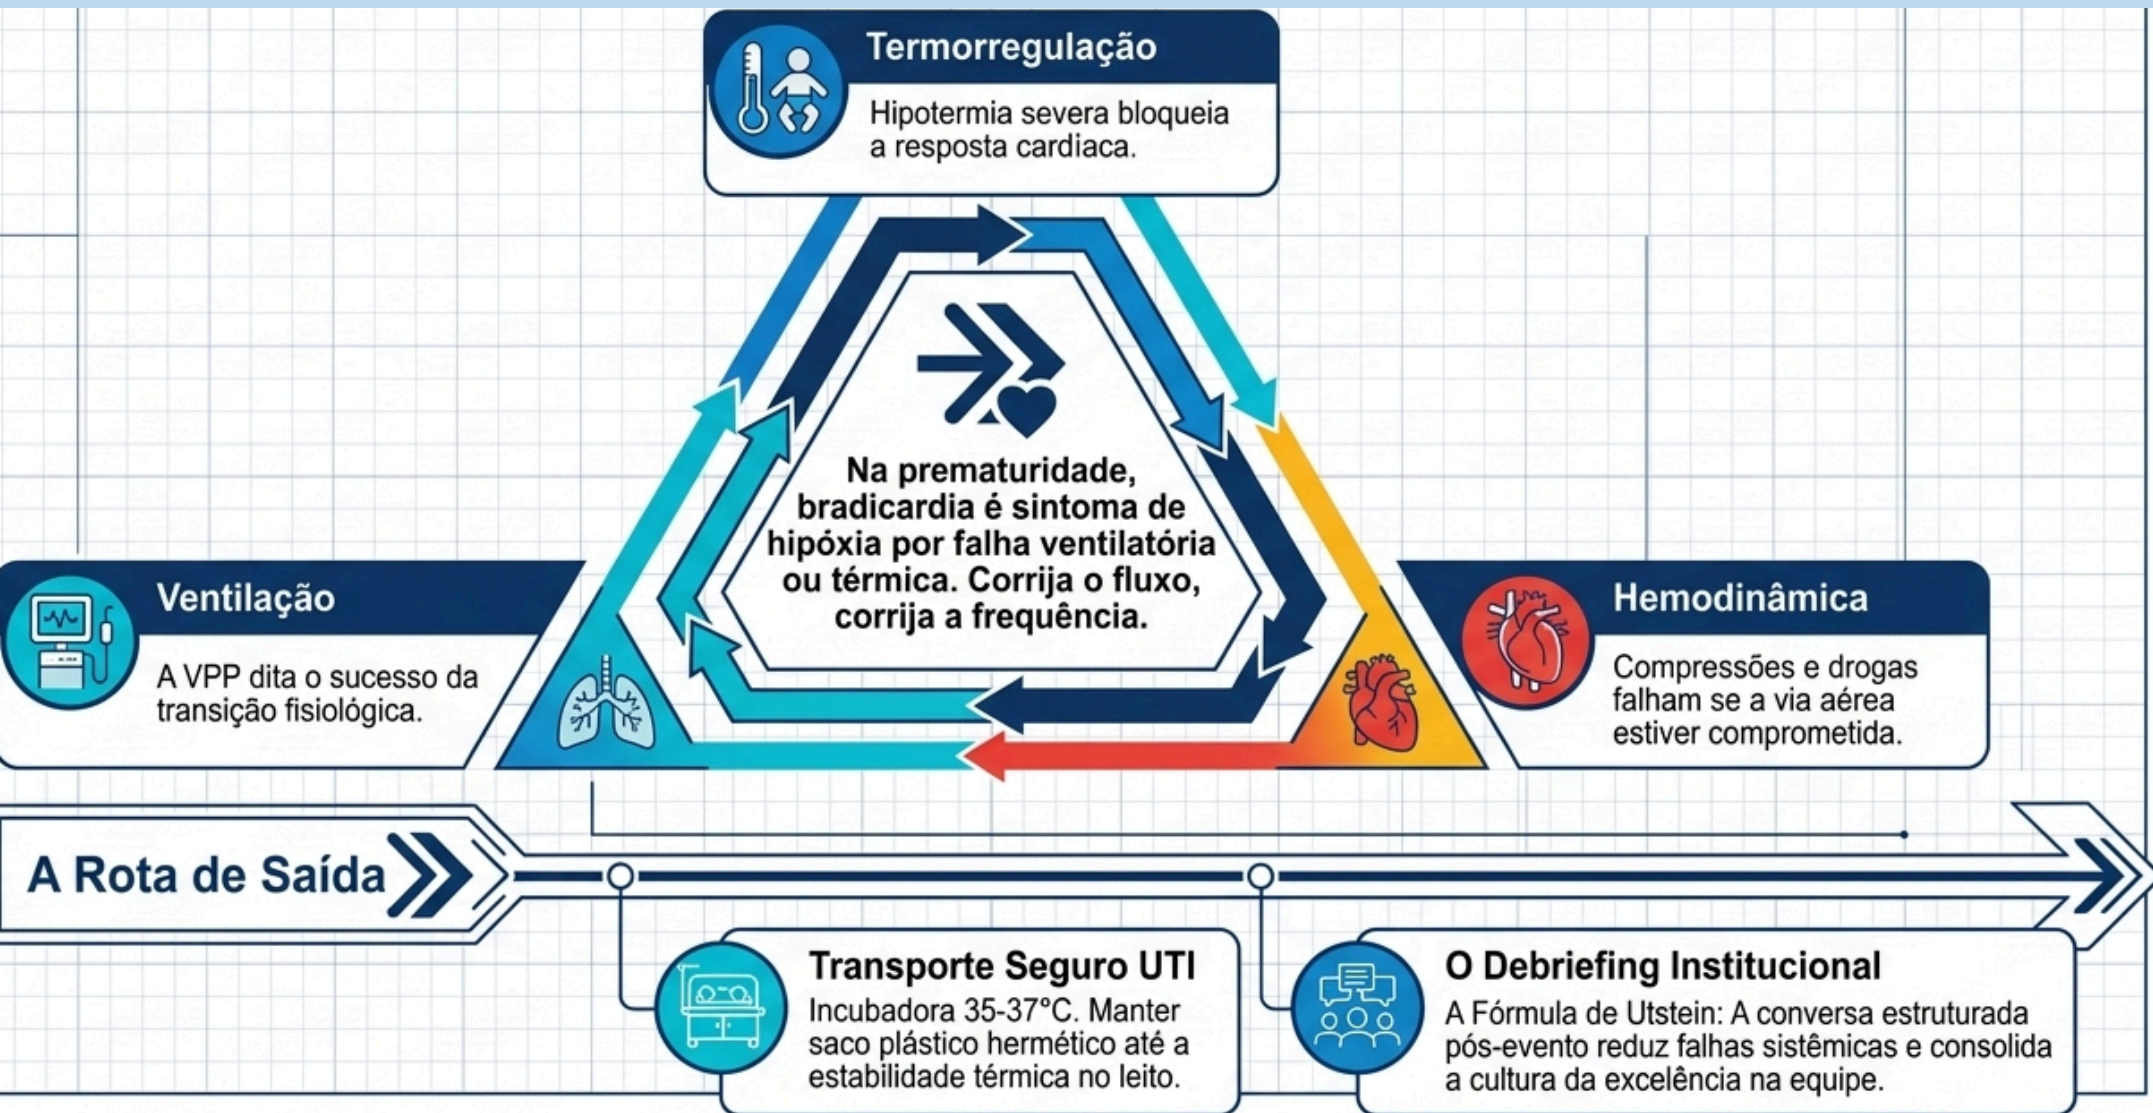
Termorregulação

Hipotermia severa bloqueia a resposta cardiaca.

Na prematuridade, bradicardia é sintoma de hipóxia por falha ventilatória ou térmica. Corrija o fluxo, corrija a frequência.

Ventilação

A VPP dita o sucesso da transição fisiológica.

Hemodinâmica

Compressões e drogas falham se a via aérea estiver comprometida.

A Rota de Saída

Transporte Seguro UTI

Incubadora 35-37°C. Manter saco plástico hermético até a estabilidade térmica no leito.

O Debriefing Institucional

A Fórmula de Utstein: A conversa estruturada pós-evento reduz falhas sistêmicas e consolida a cultura da excelência na equipe.